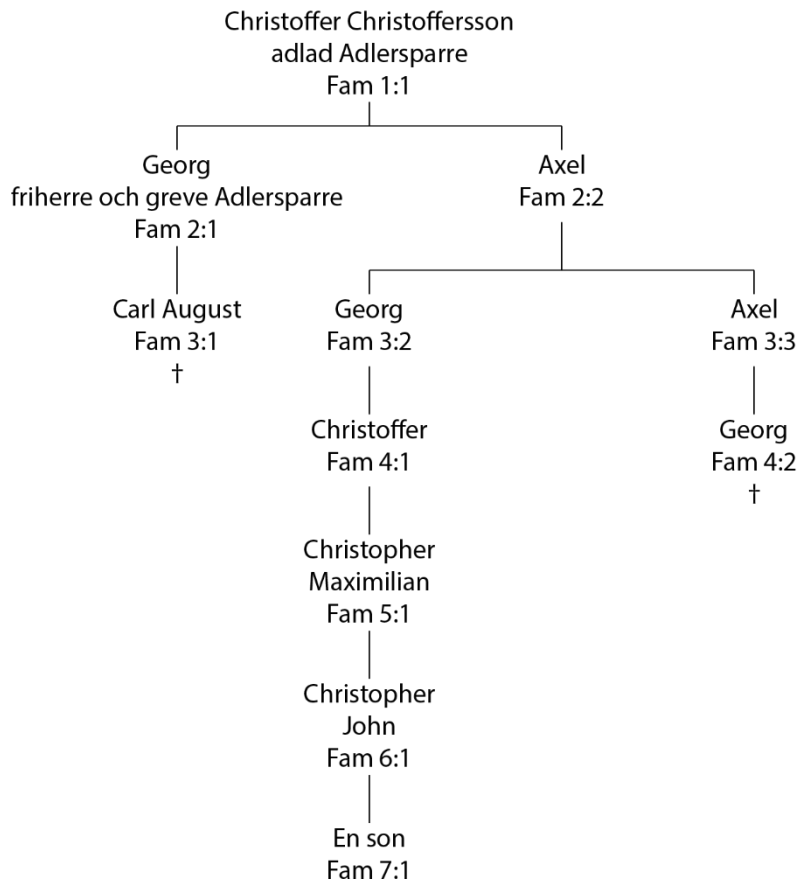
Christoffer Christoffersson
adlad Adlersparre
Fam 1:1

Georg
friherre och greve Adlersparre
Fam 2:1

Carl August
Fam 3:1
†

Axel
Fam 2:2

Georg
Fam 3:2

Christoffer
Fam 4:1

Christopher
Maximilian
Fam 5:1

Christopher
John
Fam 6:1

En son
Fam 7:1

Axel
Fam 3:3

Georg
Fam 4:2
†